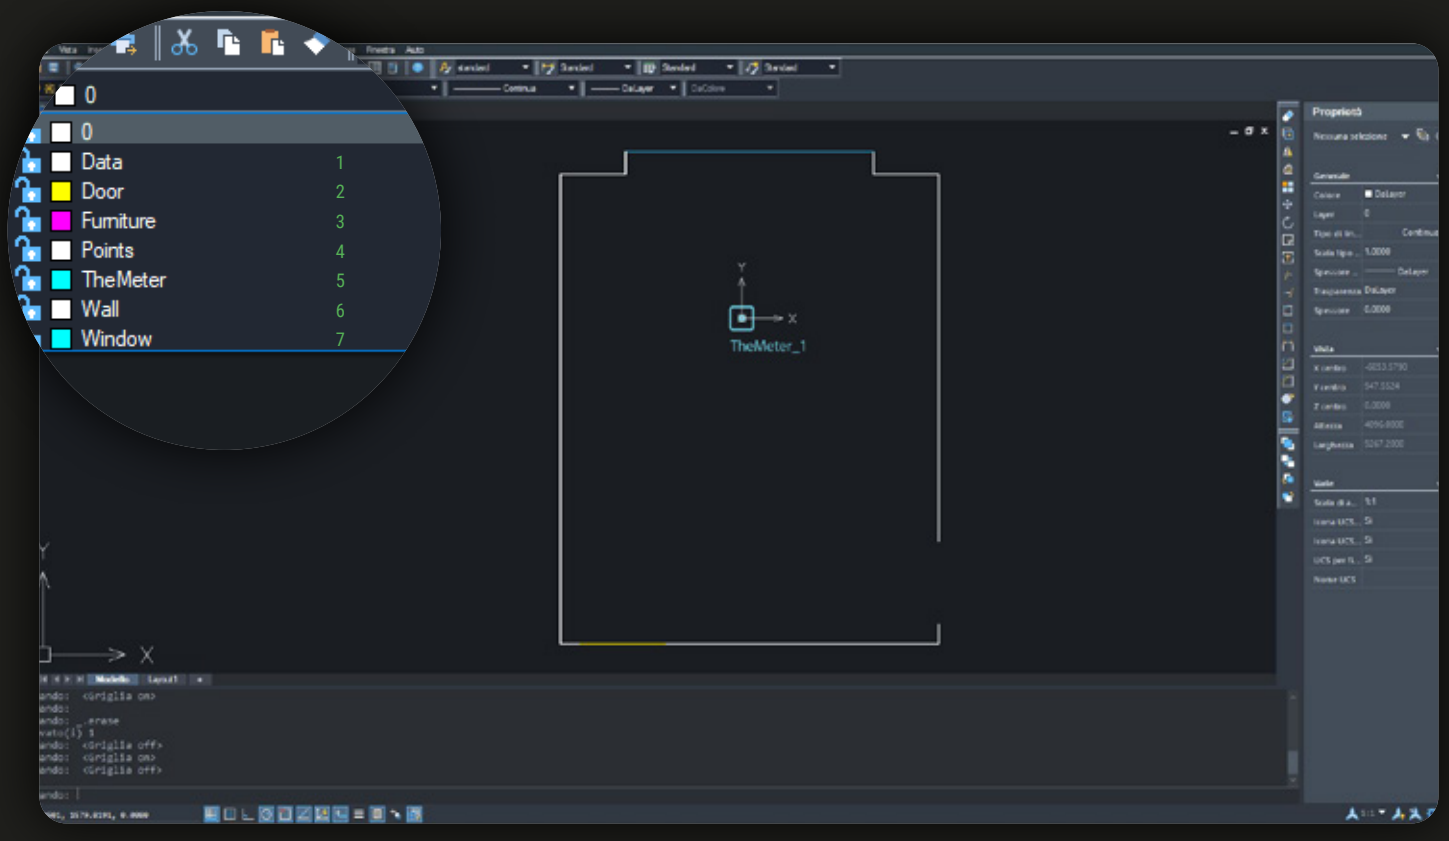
Vista Inse Finestra Aiuto

standard Standard Standard Standard

0

Continua DaLayer DaColore

0
Data 1
Door 2
Furniture 3
Points 4
TheMeter 5
Wall 6
Window 7

Y
X
TheMeter_1

Y
X

Proprietà
Nessuna selezione
Generale
Colore DaLayer
Layer 0
Tipo di lin... Continua
Scala tipo ... 1.0000
Spessore ... DaLayer
Trasparenza DaLayer
Spessore 0.0000
Vista
X centro -5853.5790
Y centro 547.5524
Z centro 0.0000
Altezza 4096.0000
Larghezza 5267.2000
Varie
Scala di a... 1:1
Icona UCS... Sì
Icona UCS... Sì
UCS per fi... Sì
Nome UCS

Modello Layout1

ando: <Griglia on>
ando:
ando: _.erase
vato(i) 1
ando: <Griglia off>
ando: <Griglia on>
ando: <Griglia off>
ando: